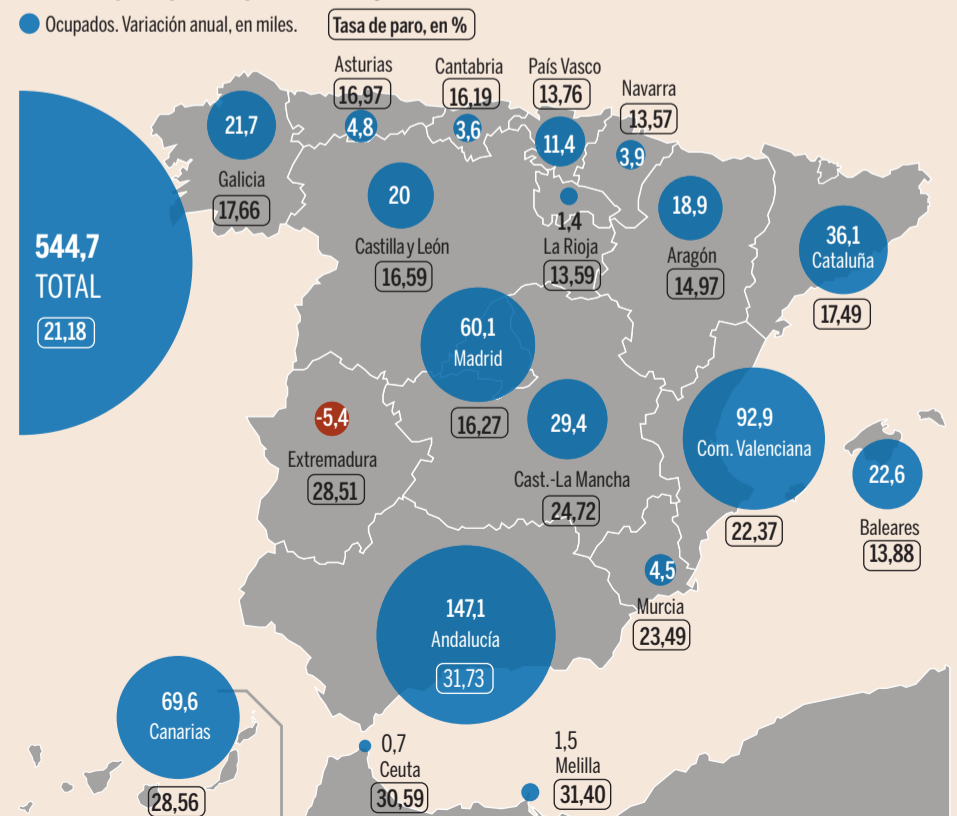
Ocupados. Variación anual, en miles.

Tasa de paro, en %

544,7
TOTAL
21,18

21,7
Galicia
17,66

Asturias
16,97
4,8

Cantabria
16,19
3,6

País Vasco
13,76
11,4

Navarra
13,57
3,9

20
Castilla y León
16,59

1,4
La Rioja
13,59

18,9
Aragón
14,97

36,1
Cataluña
17,49

60,1
Madrid
16,27

-5,4
Extremadura
28,51

29,4
Cast.-La Mancha
24,72

92,9
Com. Valenciana
22,37

22,6
Baleares
13,88

4,5
Murcia
23,49

147,1
Andalucía
31,73

69,6
Canarias
28,56

0,7
Ceuta
30,59

1,5
Melilla
31,40